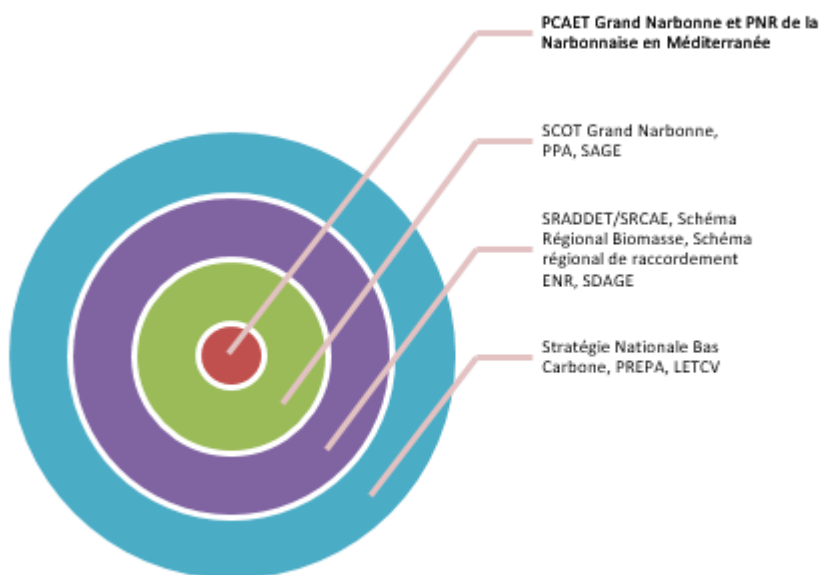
PCAET Grand Narbonne et PNR de la Narbonnaise en Méditerranée

SCOT Grand Narbonne, PPA, SAGE

SRADDET/SRCAE, Schéma Régional Biomasse, Schéma régional de raccordement ENR, SDAGE

Stratégie Nationale Bas Carbone, PREPA, LETCV